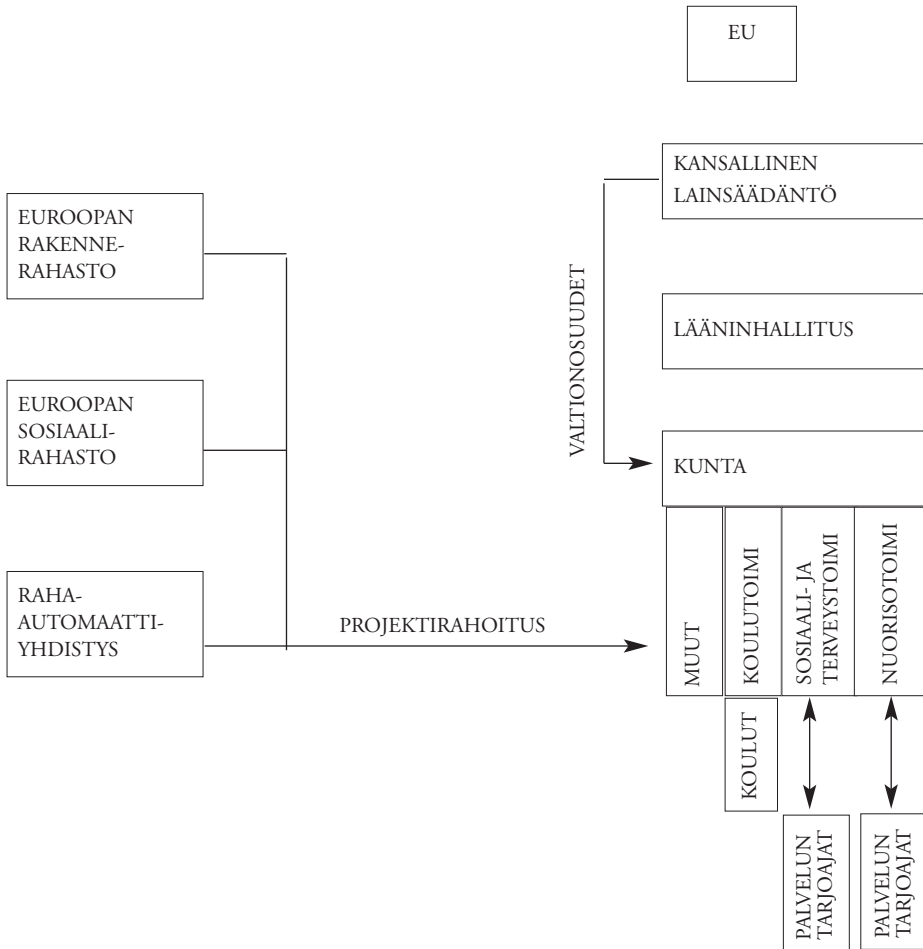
EU

KANSALLINEN LAINSÄÄDÄNTÖ

EUROOPAN RAKENNE-RAHASTO

VALTIONOSUUDET

LÄÄNINHALLITUS

EUROOPAN SOSIAALI-RAHASTO

KUNTA

RAHA-AUTOMAATTI-YHDISTYS

PROJEKTIRAHOITUS

MUUT

KOULUTOIMI

SOSIAALI- JA TERVEYSTOIMI

NUORISOTOIMI

KOULUT

PALVELUN TARJOAJAT

PALVELUN TARJOAJAT